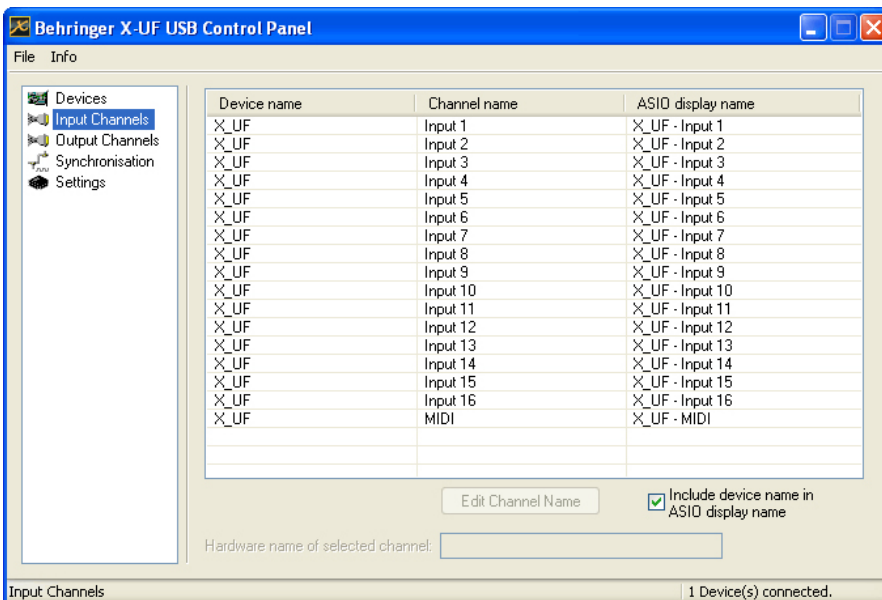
Behringer X-UF USB Control Panel

File Info

Devices
Input Channels
Output Channels
Synchronisation
Settings

| Device name | Channel name | ASIO display name |
|---|---|---|
| X_UF | Input 1 | X_UF - Input 1 |
| X_UF | Input 2 | X_UF - Input 2 |
| X_UF | Input 3 | X_UF - Input 3 |
| X_UF | Input 4 | X_UF - Input 4 |
| X_UF | Input 5 | X_UF - Input 5 |
| X_UF | Input 6 | X_UF - Input 6 |
| X_UF | Input 7 | X_UF - Input 7 |
| X_UF | Input 8 | X_UF - Input 8 |
| X_UF | Input 9 | X_UF - Input 9 |
| X_UF | Input 10 | X_UF - Input 10 |
| X_UF | Input 11 | X_UF - Input 11 |
| X_UF | Input 12 | X_UF - Input 12 |
| X_UF | Input 13 | X_UF - Input 13 |
| X_UF | Input 14 | X_UF - Input 14 |
| X_UF | Input 15 | X_UF - Input 15 |
| X_UF | Input 16 | X_UF - Input 16 |
| X_UF | MIDI | X_UF - MIDI |

Edit Channel Name

Include device name in ASIO display name

Hardware name of selected channel:

Input Channels

1 Device(s) connected.